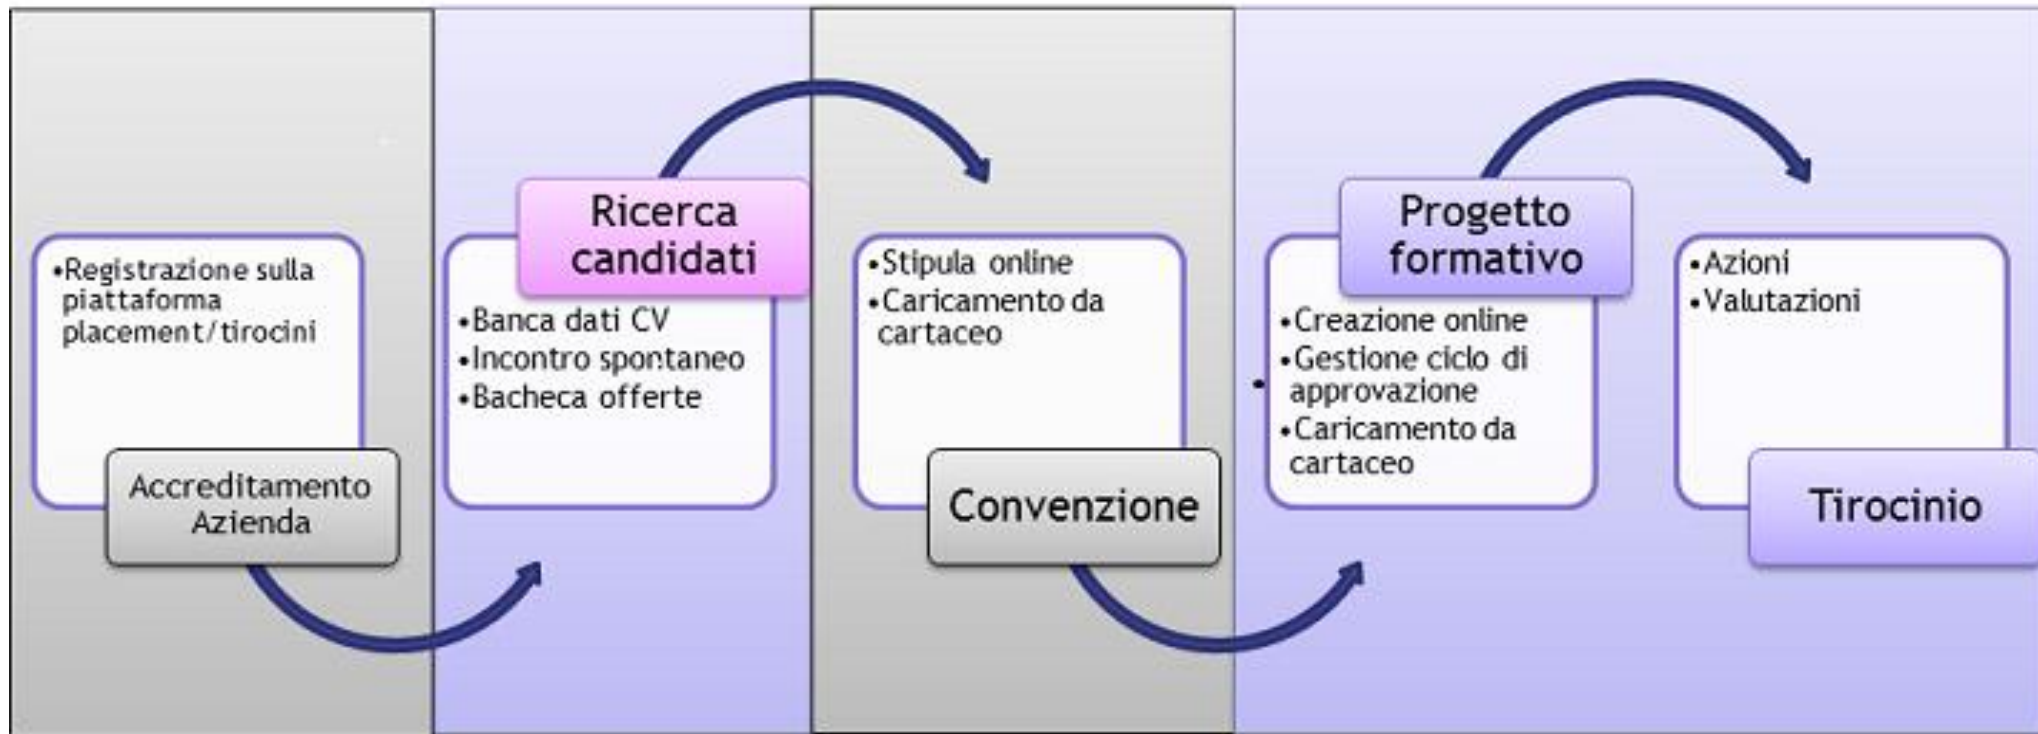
•Registrazione sulla piattaforma placement/tirocini

Accreditamento Azienda

Ricerca candidati

•Banca dati CV
•Incontro spontaneo
•Bacheca offerte

•Stipula online
•Caricamento da cartaceo

Convenzione

Progetto formativo

•Creazione online
•Gestione ciclo di approvazione
•Caricamento da cartaceo

•Azioni
•Valutazioni

Tirocinio